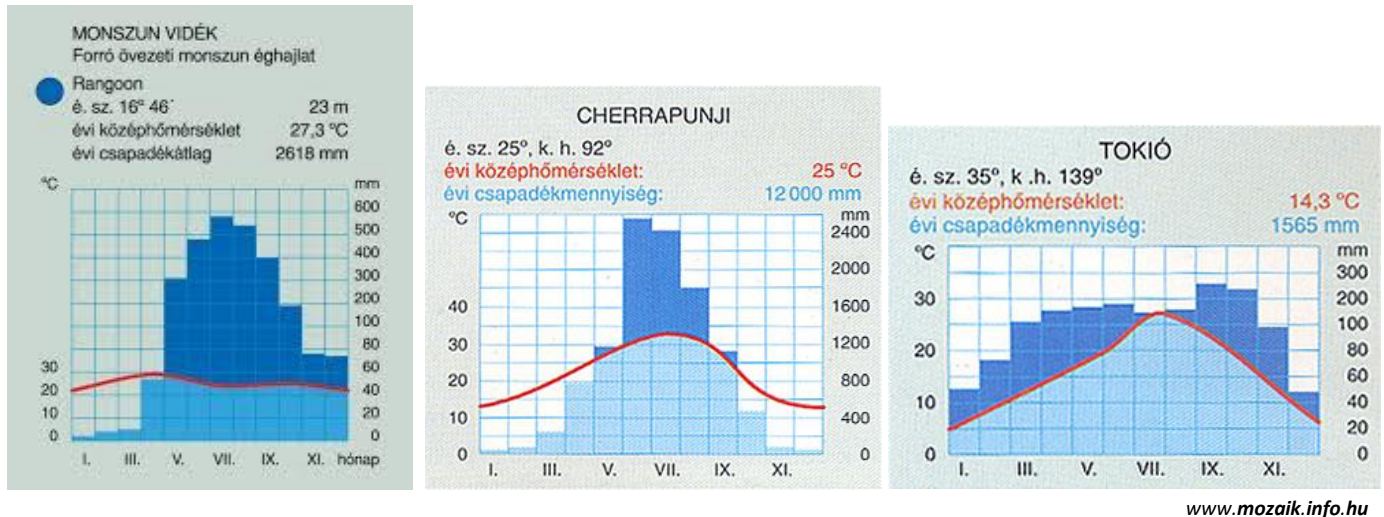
MONSZUN VIDÉK
Forró övezeti monszun éghajlat
Rangoon
é. sz. 16° 46´ 23 m
évi középhőmérséklet 27,3 °C
évi csapadékátlag 2618 mm

°C mm
600
500
400
300
200
100
80
30 60
20 40
10 20
0 0
I. III. V. VII. IX. XI. hónap

CHERRAPUNJI
é. sz. 25°, k. h. 92°
évi középhőmérséklet: 25 °C
évi csapadékmennyiség: 12 000 mm
°C mm
2400
2000
40 1600
30 1200
20 800
10 400
0 0
I. III. V. VII. IX. XI.

TOKIÓ
é. sz. 35°, k .h. 139°
évi középhőmérséklet: 14,3 °C
évi csapadékmennyiség: 1565 mm
°C mm
300
30 200
100
20 80
60
10 40
20
0 0
I. III. V. VII. IX. XI.

www.mozaik.info.hu